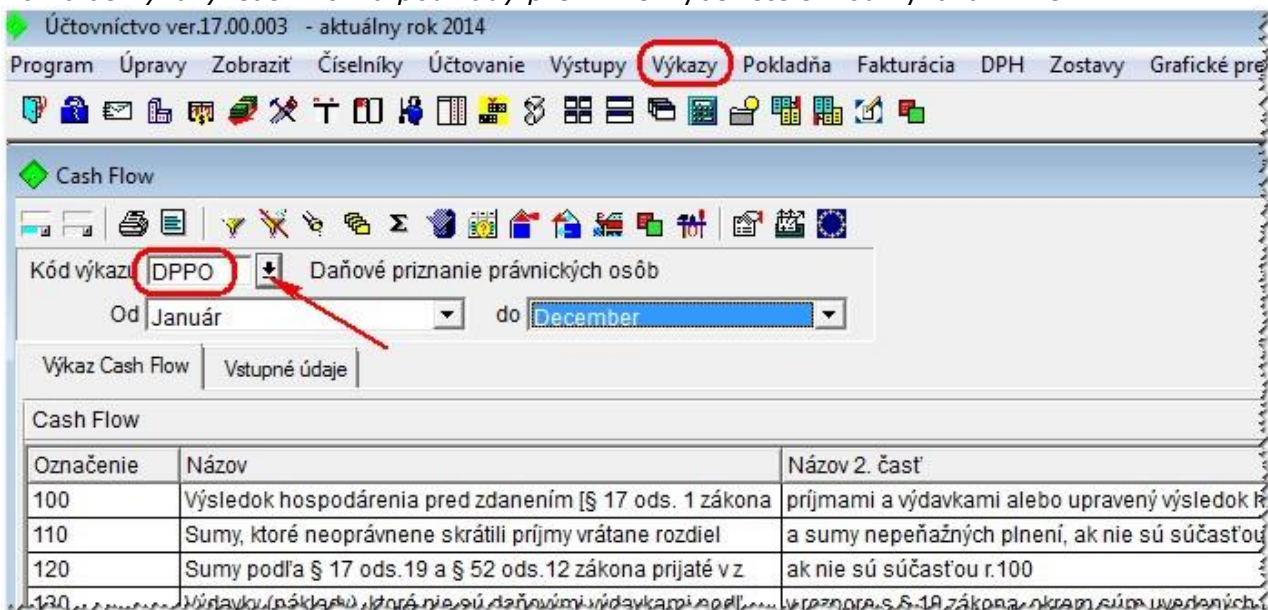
Účtovníctvo ver.17.00.003 - aktuálny rok 2014

Program Úpravy Zobraziť Číselníky Účtovanie Výstupy Výkazy Pokladňa Fakturácia DPH Zostavy Grafické pre

Cash Flow

Kód výkazu DPPO Daňové priznanie právnických osôb

Od Január do December

Výkaz Cash Flow Vstupné údaje

Cash Flow

| Označenie | Názov | Názov 2. časť |
|---|---|---|
| 100 | Výsledok hospodárenia pred zdanením [§ 17 ods. 1 zákona | príjmami a výdavkami alebo upravený výsledok h |
| 110 | Sumy, ktoré neoprávnene skrátili príjmy vrátane rozdiel | a sumy nepeňažných plnení, ak nie sú súčasťou |
| 120 | Sumy podľa § 17 ods.19 a § 52 ods.12 zákona prijaté v z. | ak nie sú súčasťou r.100 |
| 130 | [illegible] | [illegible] |